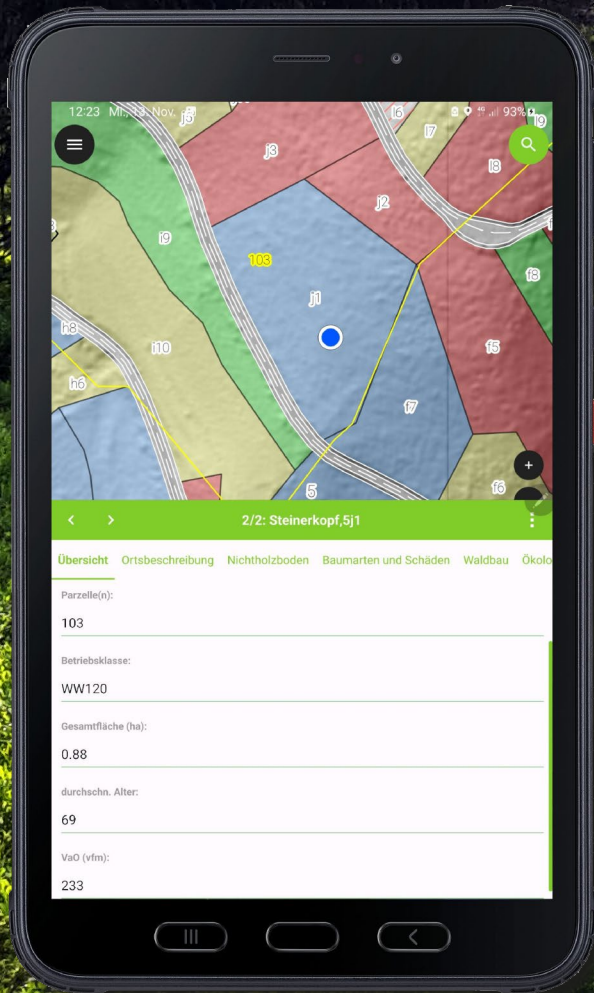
12:23 Mi., 13. Nov. j5 i6 i7 93%

j3 i8 j2 i9 103 j1 f8 h8 i10 f5 h6 f7 5 f6

2/2: Steinerkopf,5j1

Übersicht Ortsbeschreibung Nichtholzboden Baumarten und Schäden Waldbau Ökolo

Parzelle(n):
103

Betriebsklasse:
WW120

Gesamtfläche (ha):
0.88

durchschn. Alter:
69

VaO (vfm):
233